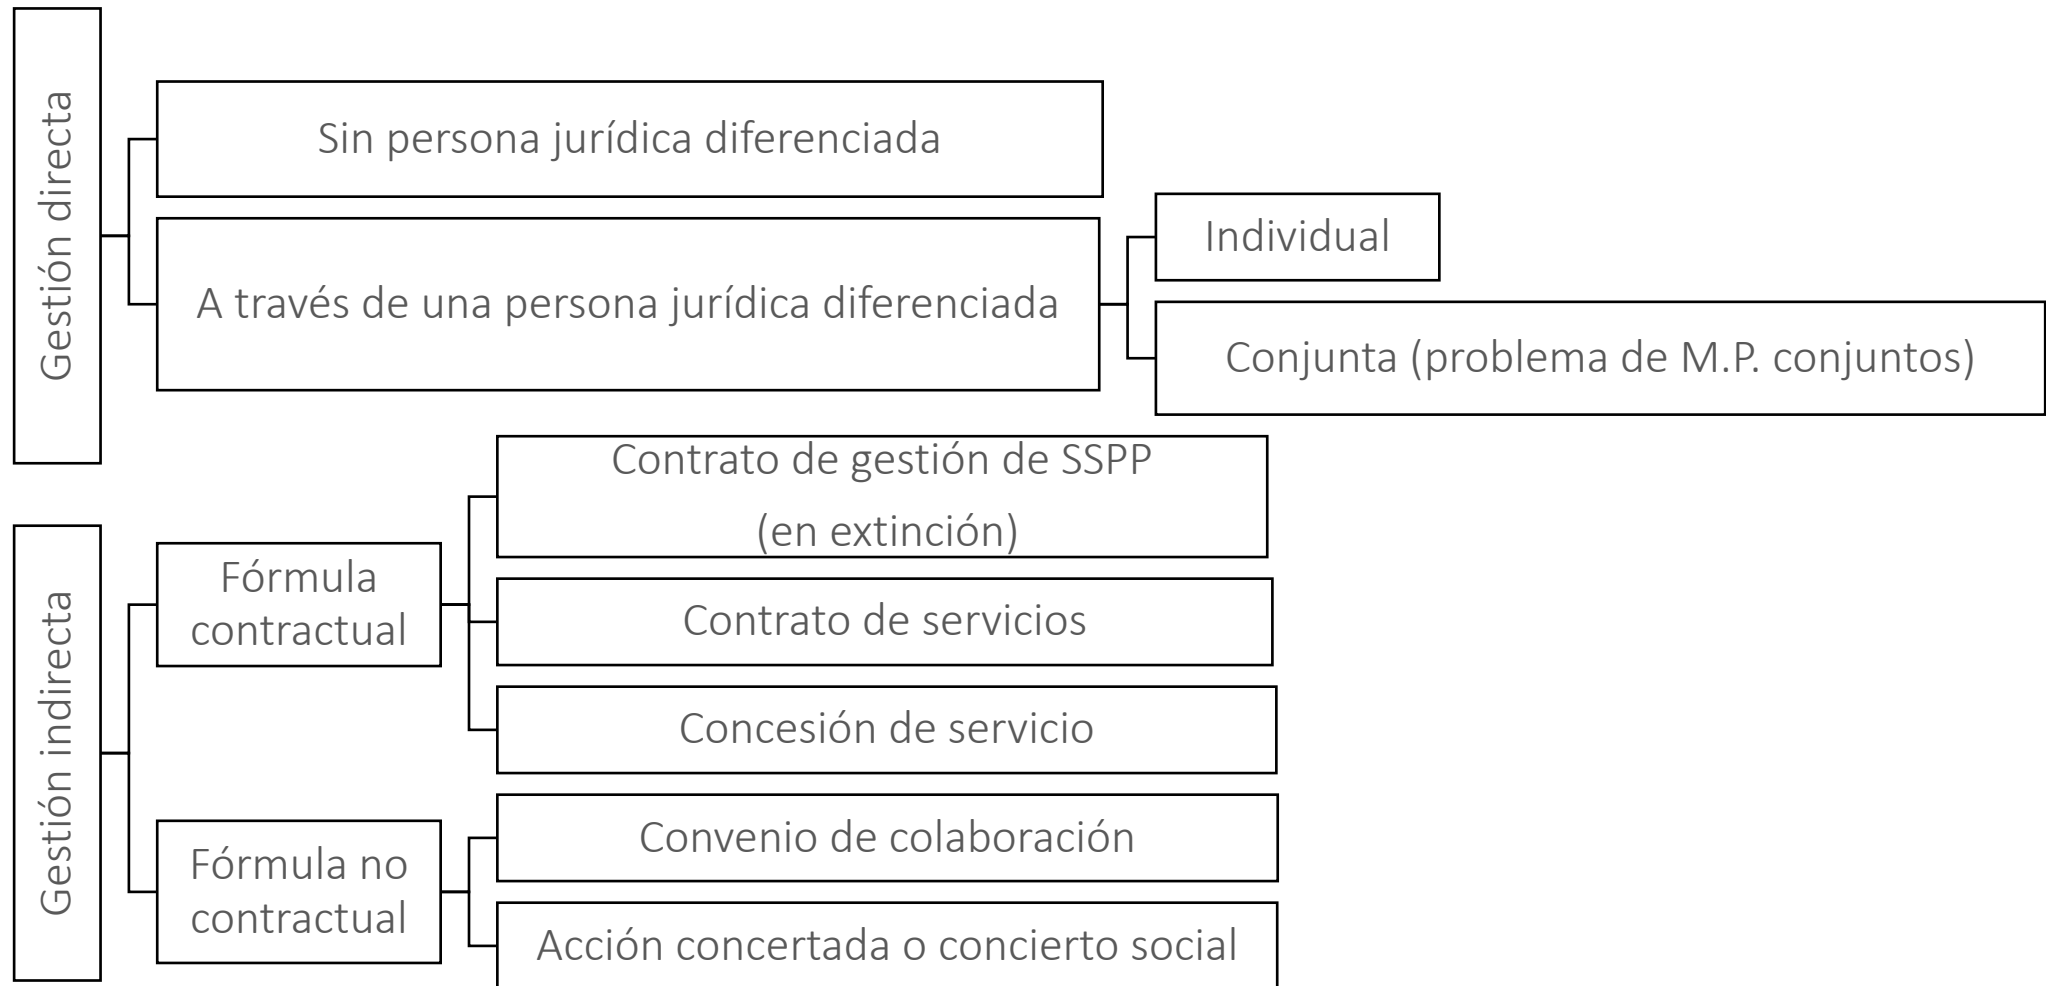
Gestión directa

Sin persona jurídica diferenciada

A través de una persona jurídica diferenciada

Individual

Conjunta (problema de M.P. conjuntos)

Gestión indirecta

Fórmula contractual

Contrato de gestión de SSPP (en extinción)

Contrato de servicios

Concesión de servicio

Fórmula no contractual

Convenio de colaboración

Acción concertada o concierto social